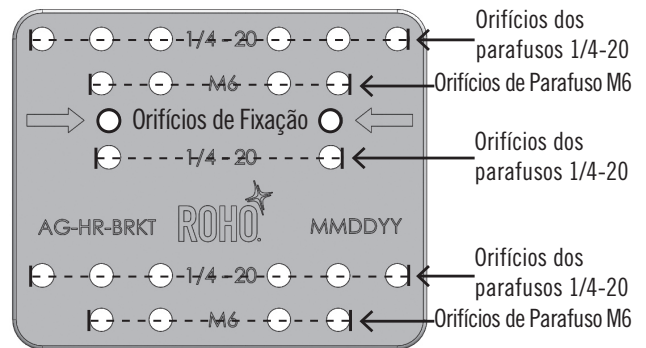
1/4 - 20
Orifícios dos parafusos 1/4-20

M6
Orifícios de Parafuso M6

Orifícios de Fixação

1/4 - 20
Orifícios dos parafusos 1/4-20

AG-HR-BRKT
ROHO
MMDDYY

1/4 - 20
Orifícios dos parafusos 1/4-20

M6
Orifícios de Parafuso M6